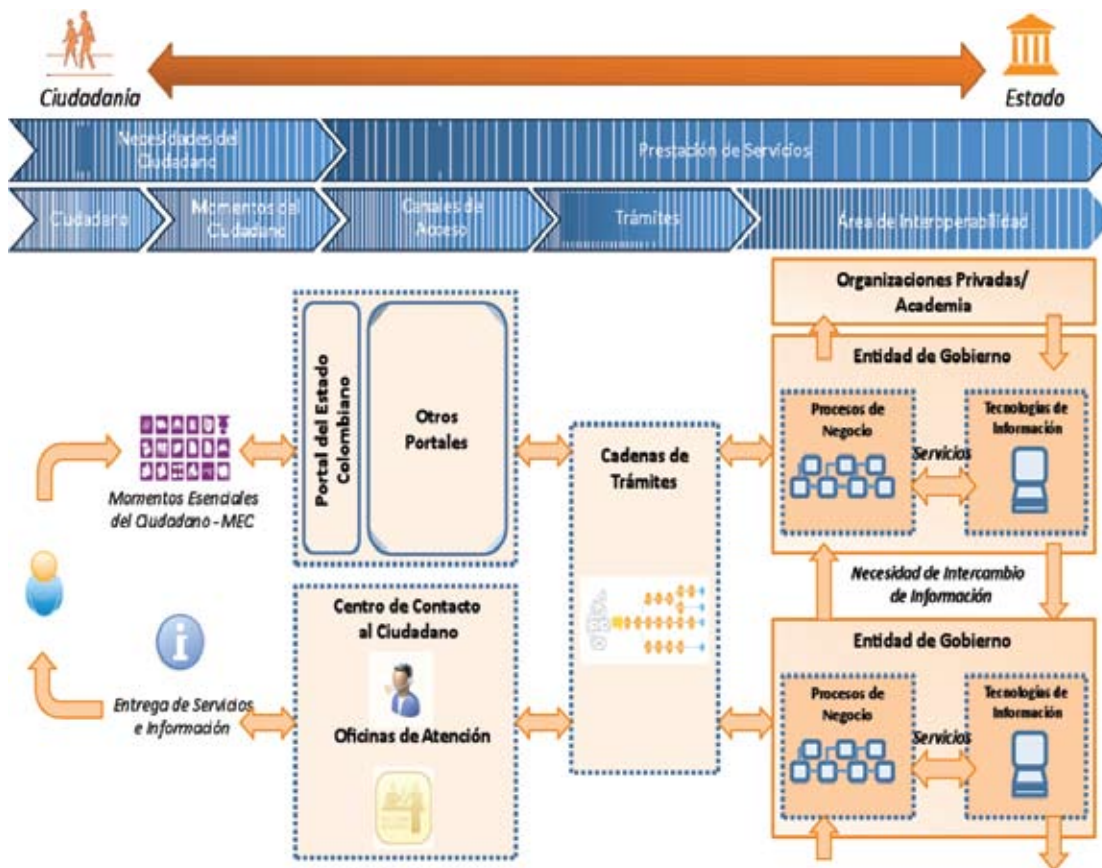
Ciudadania

Estado

Necesidades del Ciudadano

Prestación de Servicios

Ciudadano

Momentos del Ciudadano

Canales de Acceso

Trámites

Área de Interoperabilidad

Organizaciones Privadas/ Academia

Entidad de Gobierno

Procesos de Negocio

Servicios

Tecnologías de Información

Portal del Estado Colombiano

Otros Portales

Cadenas de Trámites

Momentos Esenciales del Ciudadano - MEC

Necesidad de Intercambio de Información

Centro de Contacto al Ciudadano

Oficinas de Atención

Entrega de Servicios e Información

Entidad de Gobierno

Procesos de Negocio

Servicios

Tecnologías de Información